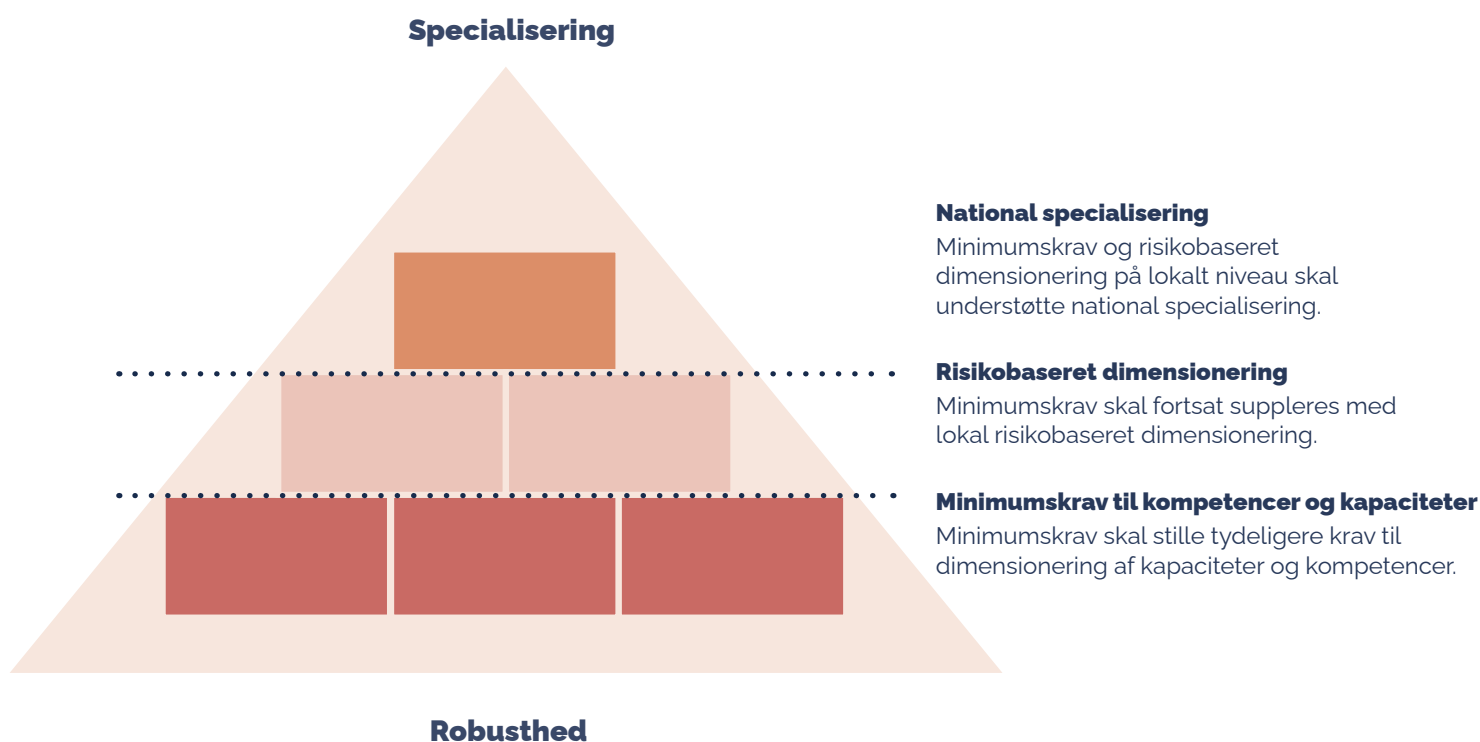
Specialisering

National specialisering
Minimumskrav og risikobaseret dimensionering på lokalt niveau skal understøtte national specialisering.

Risikobaseret dimensionering
Minimumskrav skal fortsat suppleres med lokal risikobaseret dimensionering.

Minimumskrav til kompetencer og kapaciteter
Minimumskrav skal stille tydeligere krav til dimensionering af kapaciteter og kompetencer.

Robusthed